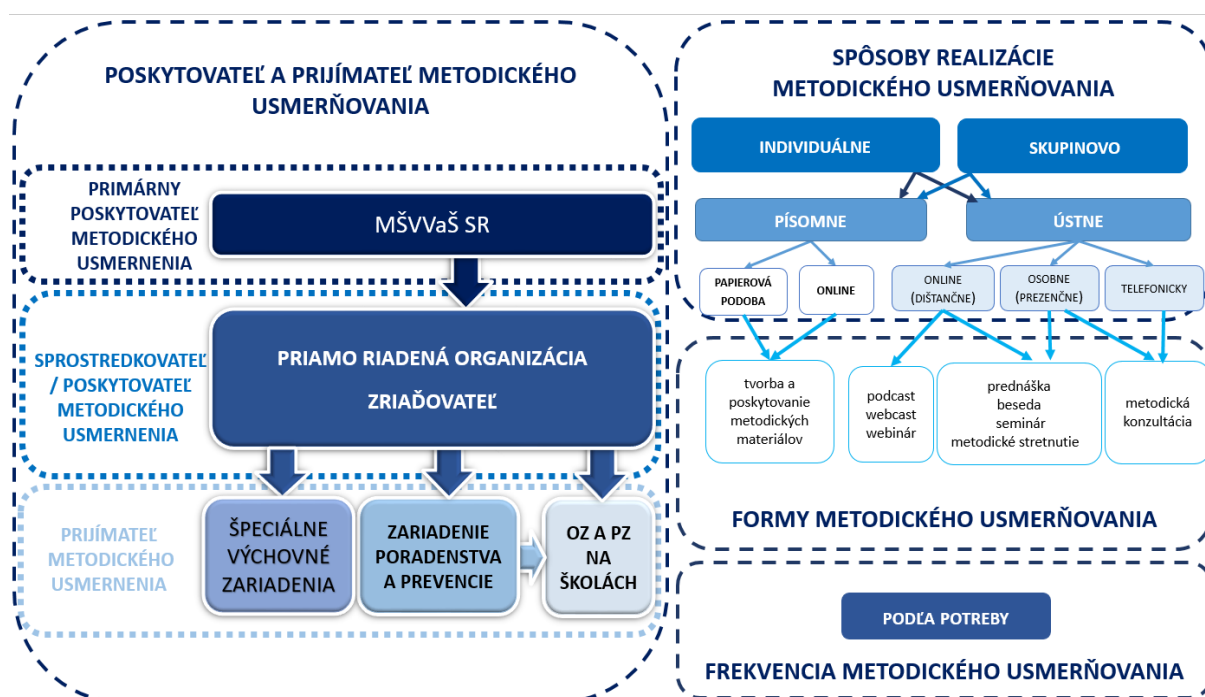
POSKYTOVATEĽ A PRIJÍMATEĽ METODICKÉHO USMERŇOVANIA

PRIMÁRNY POSKYTOVATEĽ METODICKÉHO USMERNENIA

MŠVVaŠ SR

SPROSTREDKOVATEĽ / POSKYTOVATEĽ METODICKÉHO USMERNENIA

PRIAMO RIADENÁ ORGANIZÁCIA

ZRIAĎOVATEĽ

PRIJÍMATEĽ METODICKÉHO USMERNENIA

ŠPECIÁLNE VÝCHOVNÉ ZARIADENIA

ZARIADENIE PORADENSTVA A PREVENCIE

OZ A PZ NA ŠKOLÁCH

SPÔSOBY REALIZÁCIE METODICKÉHO USMERŇOVANIA

INDIVIDUÁLNE

SKUPINOVO

PÍSOMNE

ÚSTNE

PAPIEROVÁ PODOBA

ONLINE

ONLINE (DIŠTANČNE)

OSOBNE (PREZENČNE)

TELEFONICKY

tvorba a poskytovanie metodických materiálov

podcast webcast webinár

prednáška beseda seminár metodické stretnutie

metodická konzultácia

FORMY METODICKÉHO USMERŇOVANIA

PODĽA POTREBY

FREKVENCIA METODICKÉHO USMERŇOVANIA